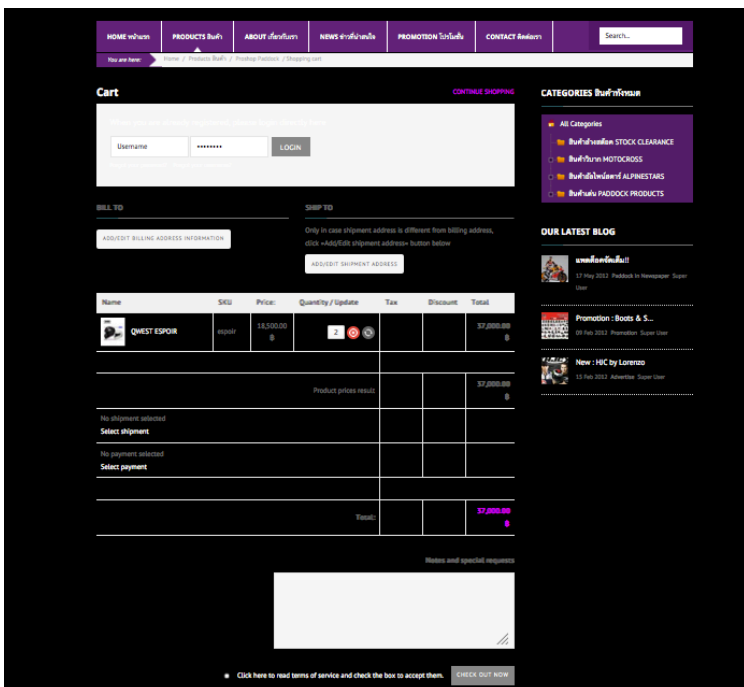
HOME หน้าแรก | PRODUCTS สินค้า | ABOUT เกี่ยวกับเรา | NEWS ข่าวที่น่าสนใจ | PROMOTION โปรโมชั่น | CONTACT ติดต่อเรา

Search...

You are here: Home / Products สินค้า / Proshop Paddock / Shopping cart

Cart

CONTINUE SHOPPING

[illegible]

Username

•••••••••

LOGIN

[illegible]

BILL TO

ADD/EDIT BILLING ADDRESS INFORMATION

SHIP TO

Only in case shipment address is different from billing address, click »Add/Edit shipment address« button below

ADD/EDIT SHIPMENT ADDRESS

| Name | SKU | Price: | Quantity / Update | Tax | Discount | Total |
|---|---|---|---|---|---|---|
| QWEST ESPOIR | espoir | 18,500.00 ฿ | 2 | | | 37,000.00 ฿ |
| | | | | | | |
| | | | Product prices result | | | 37,000.00 ฿ |
| No shipment selected Select shipment | | | | | | |
| No payment selected Select payment | | | | | | |
| | | | | | | |
| | | | Total: | | | 37,000.00 ฿ |

Notes and special requests

Click here to read terms of service and check the box to accept them.

CHECK OUT NOW

CATEGORIES สินค้าทั้งหมด

All Categories

สินค้าล้างสต็อก STOCK CLEARANCE

สินค้าวิบาก MOTOCROSS

สินค้าอัลไพน์สตาร์ ALPINESTARS

สินค้าแพ่น PADDOCK PRODUCTS

OUR LATEST BLOG

แพดด็อกขยับเข็ม!!

17 May 2012 Paddock in Newspaper Super User

Promotion : Boots & S...

09 Feb 2012 Promotion Super User

New : HJC by Lorenzo

15 Feb 2012 Advertise Super User